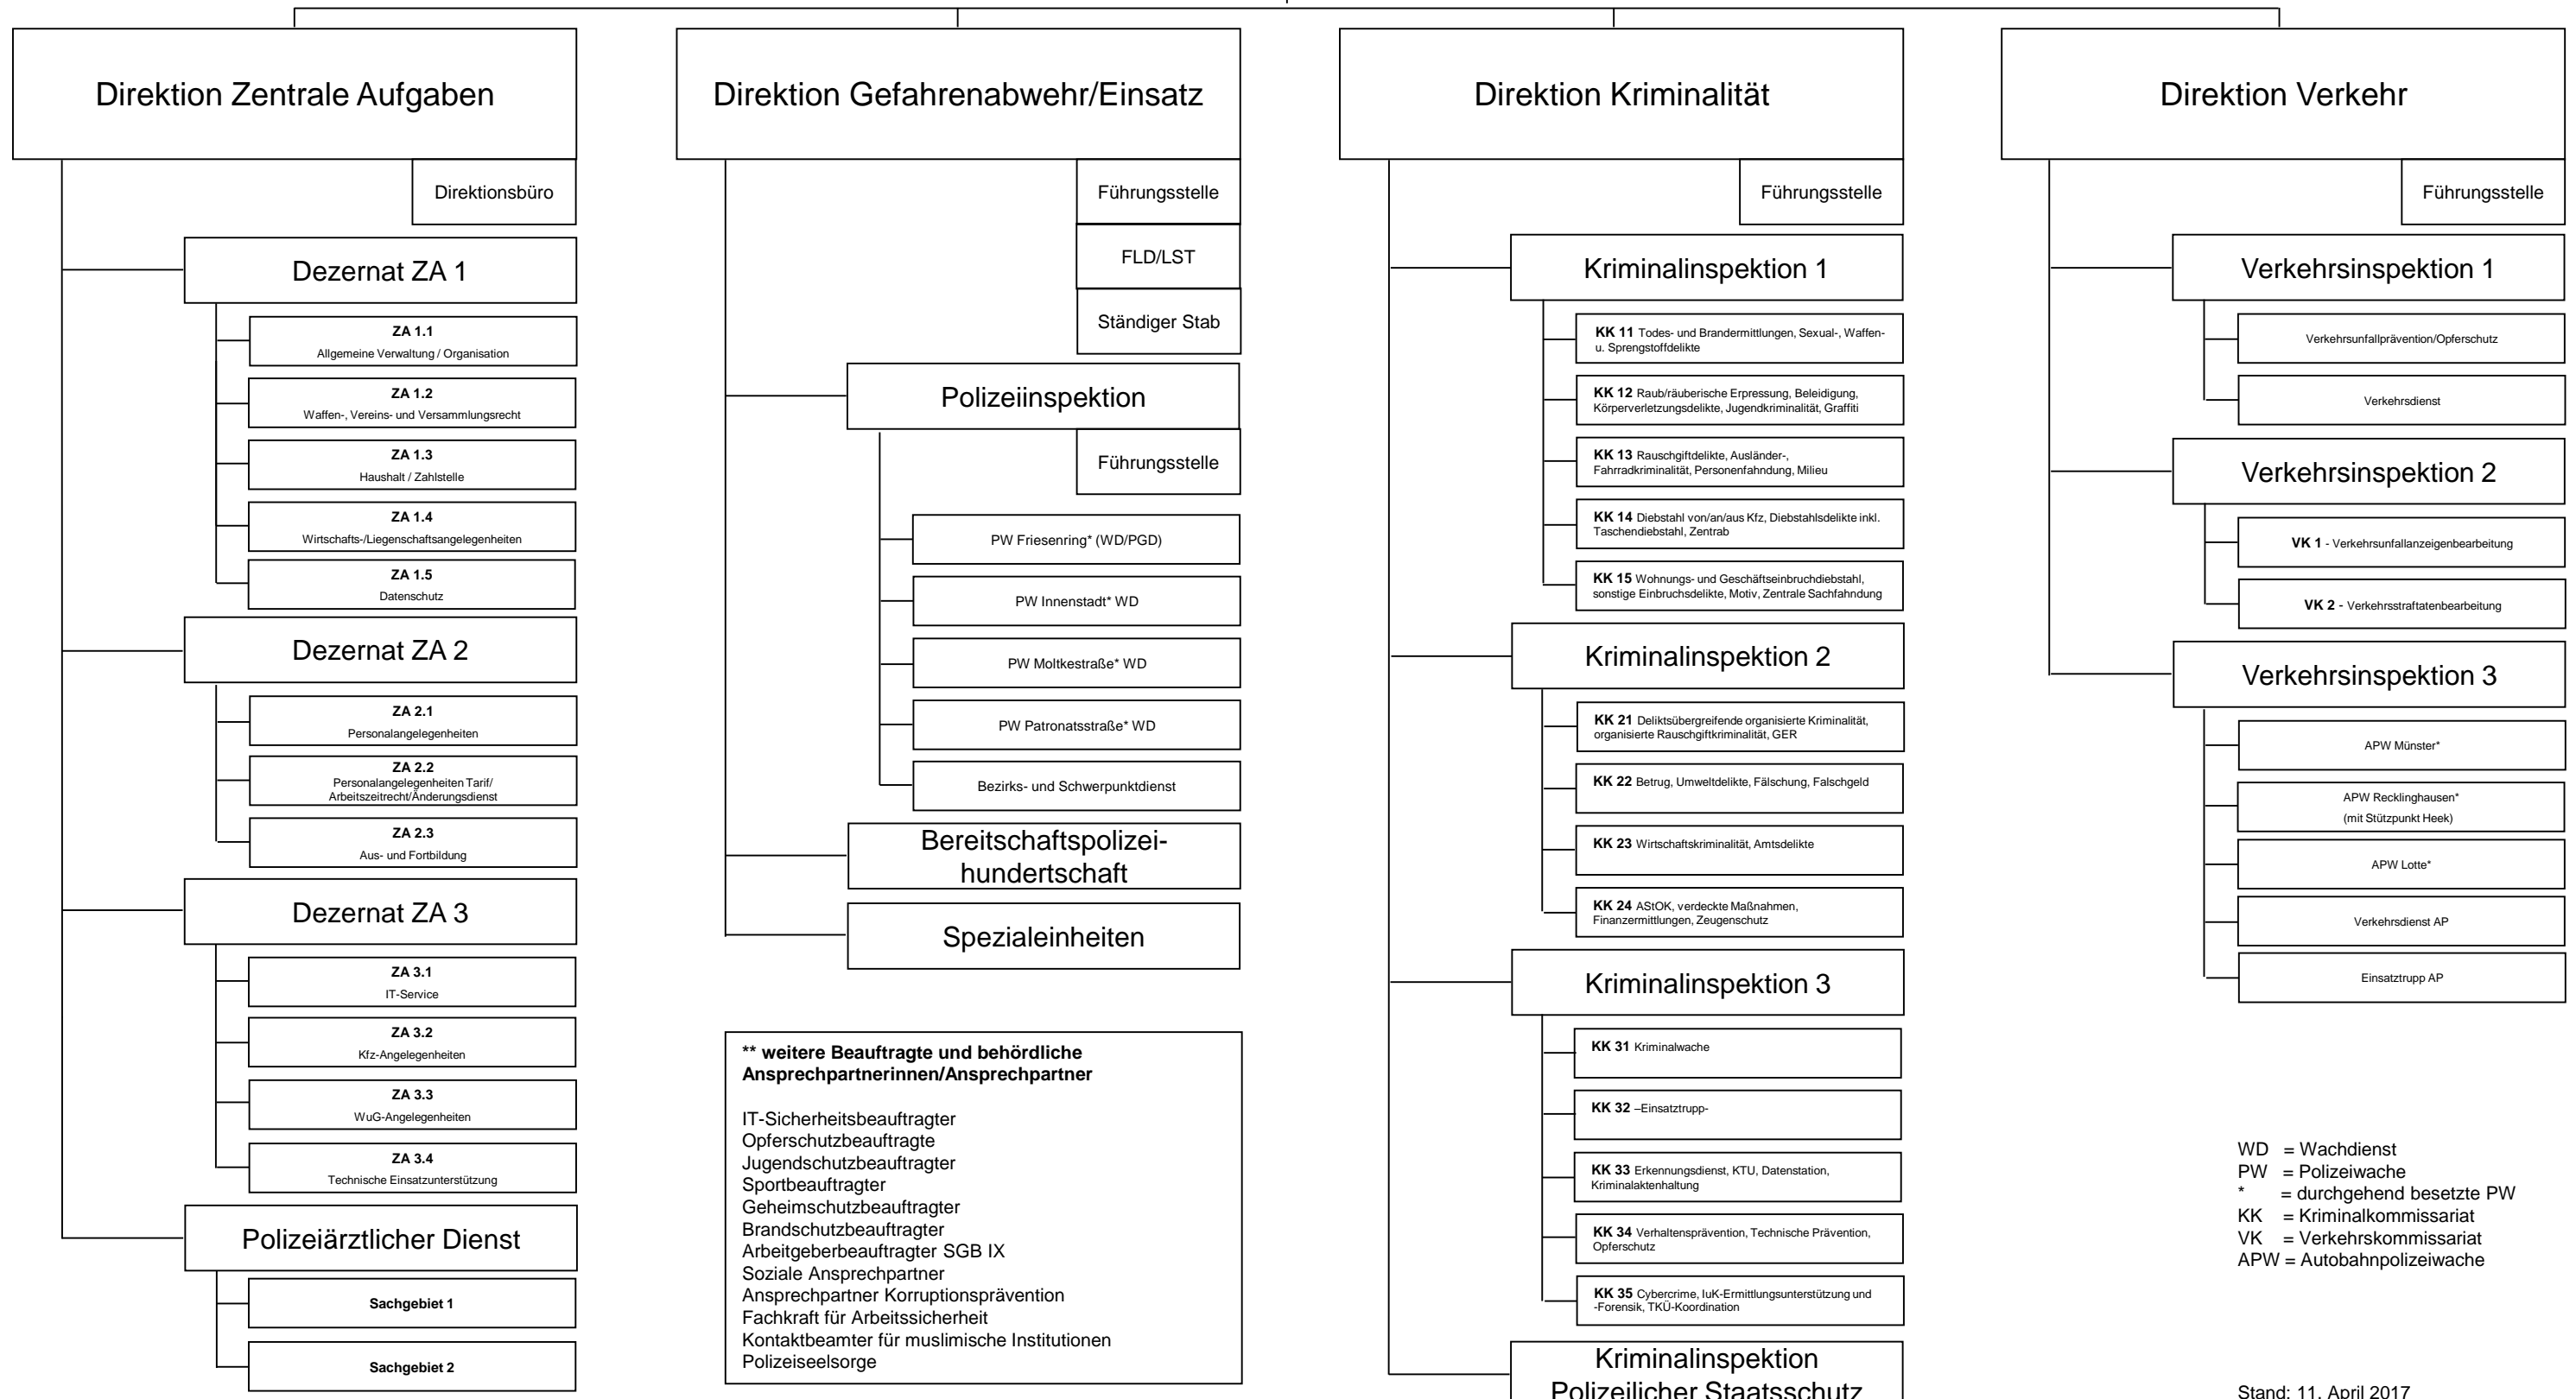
Direktion Zentrale Aufgaben

Direktionsbüro

Dezernat ZA 1

**ZA 1.1** Allgemeine Verwaltung / Organisation

**ZA 1.2** Waffen-, Vereins- und Versammlungsrecht

**ZA 1.3** Haushalt / Zahlstelle

**ZA 1.4** Wirtschafts-/Liegenschaftsangelegenheiten

**ZA 1.5** Datenschutz

Dezernat ZA 2

**ZA 2.1** Personalangelegenheiten

**ZA 2.2** Personalangelegenheiten Tarif/ Arbeitszeitrecht/Änderungsdienst

**ZA 2.3** Aus- und Fortbildung

Dezernat ZA 3

**ZA 3.1** IT-Service

**ZA 3.2** Kfz-Angelegenheiten

**ZA 3.3** WuG-Angelegenheiten

**ZA 3.4** Technische Einsatzunterstützung

Polizeiärztlicher Dienst

**Sachgebiet 1**

**Sachgebiet 2**

Direktion Gefahrenabwehr/Einsatz

Führungsstelle

FLD/LST

Ständiger Stab

Polizeiinspektion

Führungsstelle

PW Friesenring* (WD/PGD)

PW Innenstadt* WD

PW Moltkestraße* WD

PW Patronatsstraße* WD

Bezirks- und Schwerpunktdienst

Bereitschaftspolizeihundertschaft

Spezialeinheiten

**\*\* weitere Beauftragte und behördliche Ansprechpartnerinnen/Ansprechpartner**

IT-Sicherheitsbeauftragter
Opferschutzbeauftragte
Jugendschutzbeauftragter
Sportbeauftragter
Geheimschutzbeauftragter
Brandschutzbeauftragter
Arbeitgeberbeauftragter SGB IX
Soziale Ansprechpartner
Ansprechpartner Korruptionsprävention
Fachkraft für Arbeitssicherheit
Kontaktbeamter für muslimische Institutionen
Polizeiseelsorge

Direktion Kriminalität

Führungsstelle

Kriminalinspektion 1

**KK 11** Todes- und Brandermittlungen, Sexual-, Waffen- u. Sprengstoffdelikte

**KK 12** Raub/räuberische Erpressung, Beleidigung, Körperverletzungsdelikte, Jugendkriminalität, Graffiti

**KK 13** Rauschgiftdelikte, Ausländer-, Fahrradkriminalität, Personenfahndung, Milieu

**KK 14** Diebstahl von/an/aus Kfz, Diebstahlsdelikte inkl. Taschendiebstahl, Zentrab

**KK 15** Wohnungs- und Geschäftseinbruchdiebstahl, sonstige Einbruchsdelikte, Motiv, Zentrale Sachfahndung

Kriminalinspektion 2

**KK 21** Deliktsübergreifende organisierte Kriminalität, organisierte Rauschgiftkriminalität, GER

**KK 22** Betrug, Umweltdelikte, Fälschung, Falschgeld

**KK 23** Wirtschaftskriminalität, Amtsdelikte

**KK 24** AStOK, verdeckte Maßnahmen, Finanzermittlungen, Zeugenschutz

Kriminalinspektion 3

**KK 31** Kriminalwache

**KK 32** –Einsatztrupp-

**KK 33** Erkennungsdienst, KTU, Datenstation, Kriminalaktenhaltung

**KK 34** Verhaltensprävention, Technische Prävention, Opferschutz

**KK 35** Cybercrime, IuK-Ermittlungsunterstützung und -Forensik, TKÜ-Koordination

Kriminalinspektion Polizeilicher Staatsschutz

Direktion Verkehr

Führungsstelle

Verkehrsinspektion 1

Verkehrsunfallprävention/Opferschutz

Verkehrsdienst

Verkehrsinspektion 2

**VK 1** - Verkehrsunfallanzeigenbearbeitung

**VK 2** - Verkehrsstraftatenbearbeitung

Verkehrsinspektion 3

APW Münster*

APW Recklinghausen* (mit Stützpunkt Heek)

APW Lotte*

Verkehrsdienst AP

Einsatztrupp AP

WD = Wachdienst
PW = Polizeiwache
* = durchgehend besetzte PW
KK = Kriminalkommissariat
VK = Verkehrskommissariat
APW = Autobahnpolizeiwache

Stand: 11. April 2017